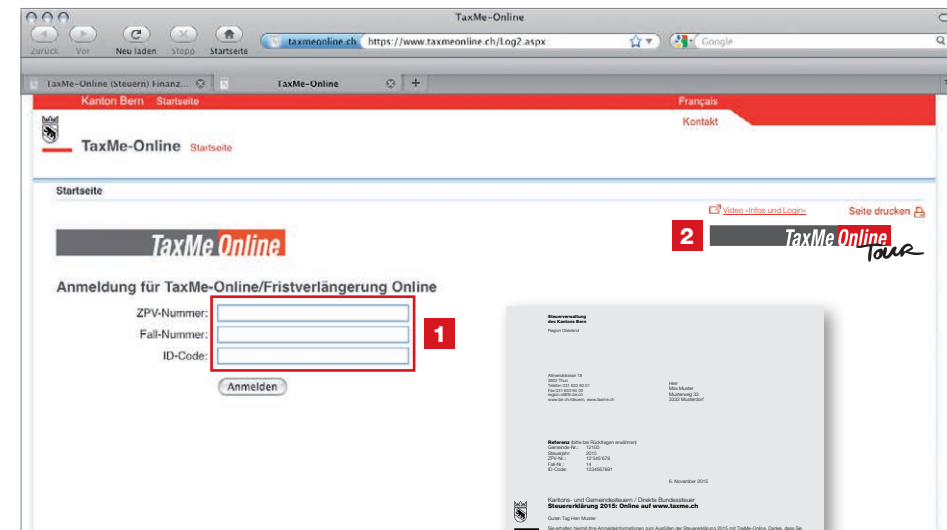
TaxMe-Online

Zurück Vor Neu laden Stopp Startseite

taxmeonline.ch https://www.taxmeonline.ch/Log2.aspx

Google

TaxMe-Online (Steuern) Finanz...

TaxMe-Online

Kanton Bern Startseite

Français

Kontakt

TaxMe-Online Startseite

Startseite

Video «Infos und Login»

Seite drucken

2

TaxMe Online Tour

TaxMe Online

Anmeldung für TaxMe-Online/Fristverlängerung Online

ZPV-Nummer:

Fall-Nummer:

ID-Code:

1

Anmelden

Steuerverwaltung des Kantons Bern

Region Oberland

Allmendstrasse 18
3602 Thun
Telefon 031 633 60 01
Fax 031 633 60 00
region.oa@fin.be.ch
www.be.ch/steuern, www.taxme.ch

Herr
Max Muster
Musterweg 22
3333 Musterdorf

Referenz (bitte bei Rückfragen erwähnen)
Gemeinde-Nr.: 12100
Steuerjahr: 2015
ZPV-Nr.: 12'345'678
Fall-Nr.: 14
ID-Code: 1234567891

6. November 2015

Kantons- und Gemeindesteuern / Direkte Bundessteuer
Steuererklärung 2015: Online auf www.taxme.ch

Guten Tag Herr Muster

Sie erhalten hiermit Ihre Anmeldeinformationen zum Ausfüllen der Steuererklärung 2015 mit TaxMe-Online. Danke, dass Sie